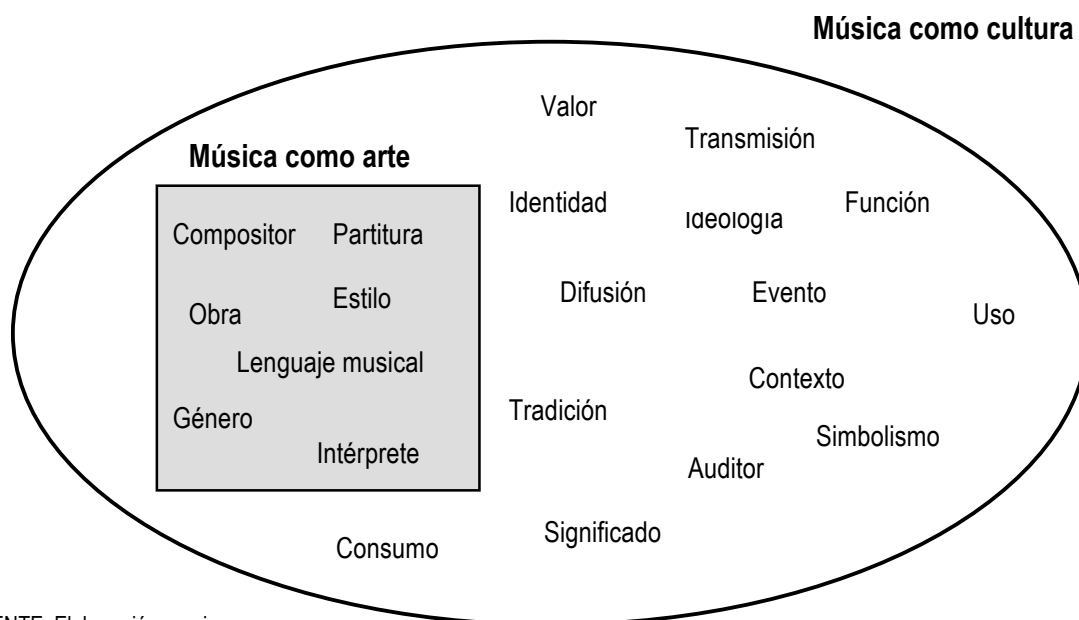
Música como cultura

Valor

Transmisión

Música como arte

Compositor

Partitura

Obra

Estilo

Lenguaje musical

Género

Intérprete

Identidad

Ideología

Función

Difusión

Evento

Uso

Contexto

Tradición

Simbolismo

Auditor

Significado

Consumo

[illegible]NTE: El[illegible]ción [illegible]